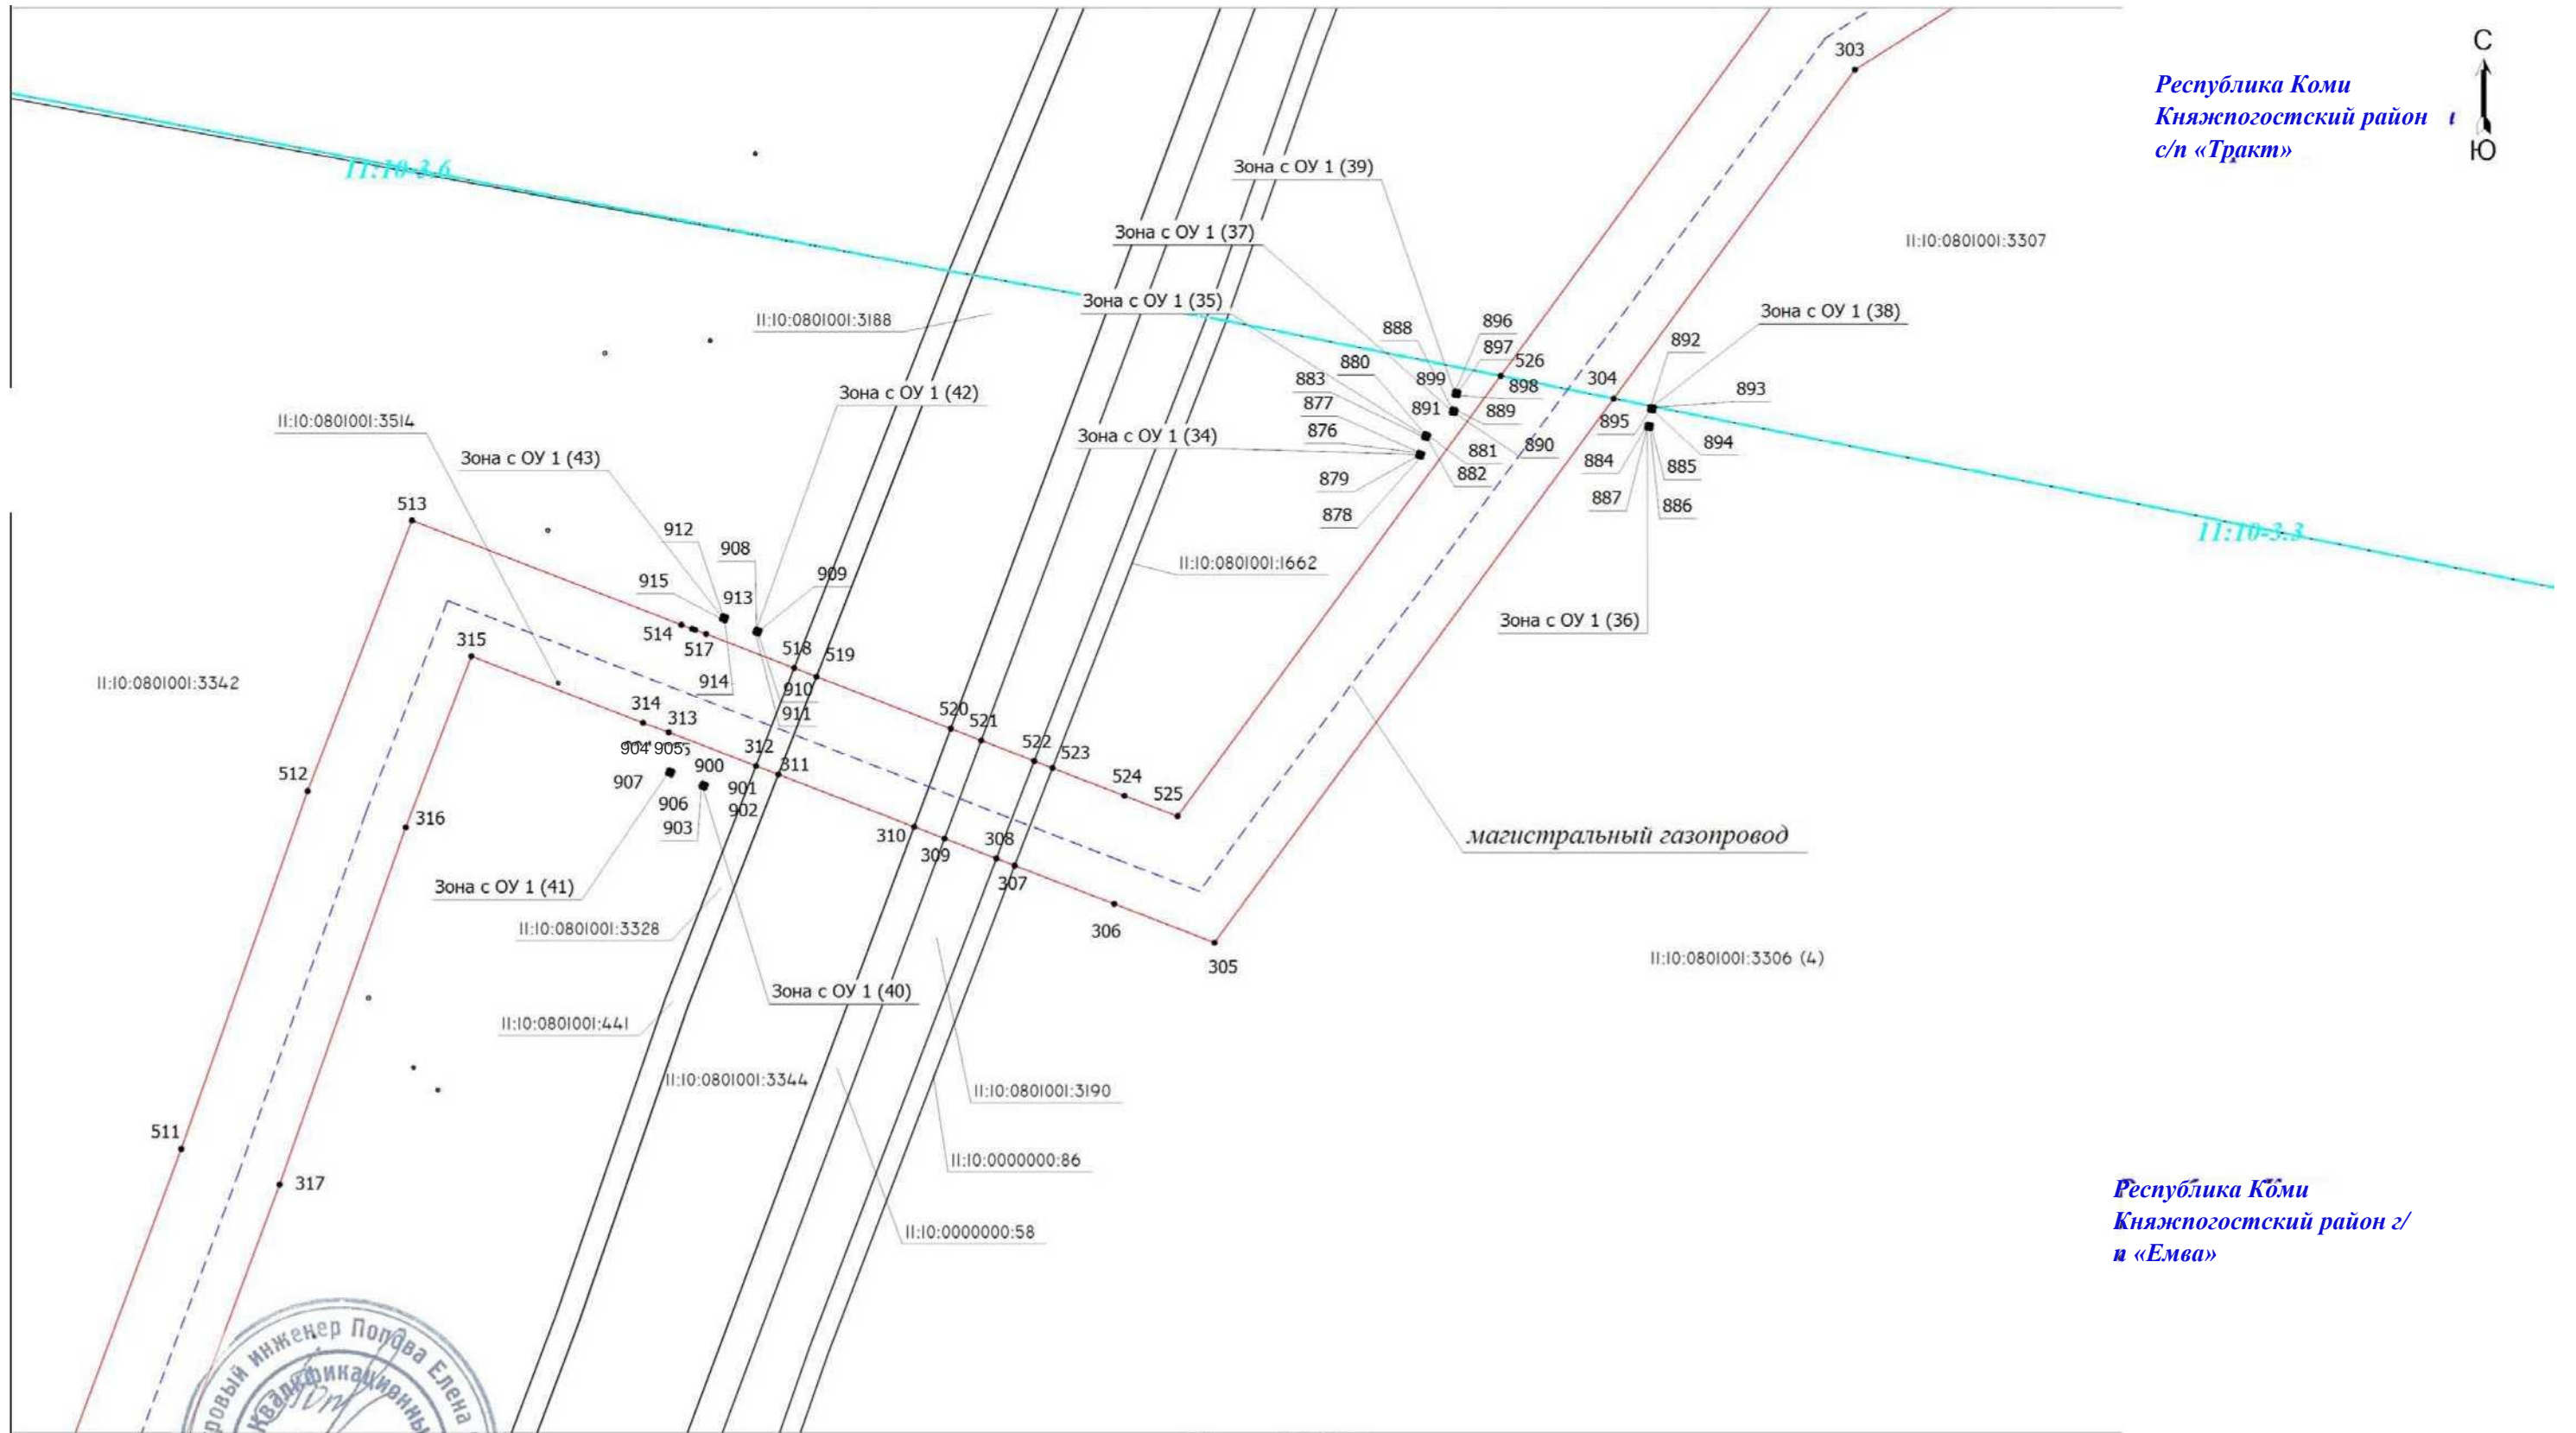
С
Ю

Республика Коми Княжпогостский район с/п «Тракт»

11:10-3.6

303

Зона с ОУ 1 (39)

11:10:0801001:3307

Зона с ОУ 1 (37)

Зона с ОУ 1 (35)

11:10:0801001:3188

Зона с ОУ 1 (38)

888
896
897
526
898
880
899
304
892
893
883
877
891
889
876
895
Зона с ОУ 1 (34)
881
890
884
885
894
882
879
887
886
878

Зона с ОУ 1 (42)

11:10:0801001:3514

Зона с ОУ 1 (43)

11:10-3.3

513
912
908
909
915
913
514
517
518
519
11:10:0801001:1662
Зона с ОУ 1 (36)
315
914
910
911
11:10:0801001:3342
314
313
520
521
522
523
904 905
312
311
900
524
907
901
525
906
902
512
316
903
310
309
308
307
магистральный газопровод
Зона с ОУ 1 (41)
306
305
11:10:0801001:3328
11:10:0801001:3306 (4)
Зона с ОУ 1 (40)
11:10:0801001:441
11:10:0801001:3344
11:10:0801001:3190
11:10:0000000:86
511
317
11:10:0000000:58

Республика Коми Княжпогостский район г/п «Емва»

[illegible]ровый инженер Попова Елена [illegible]
Квалификационны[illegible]